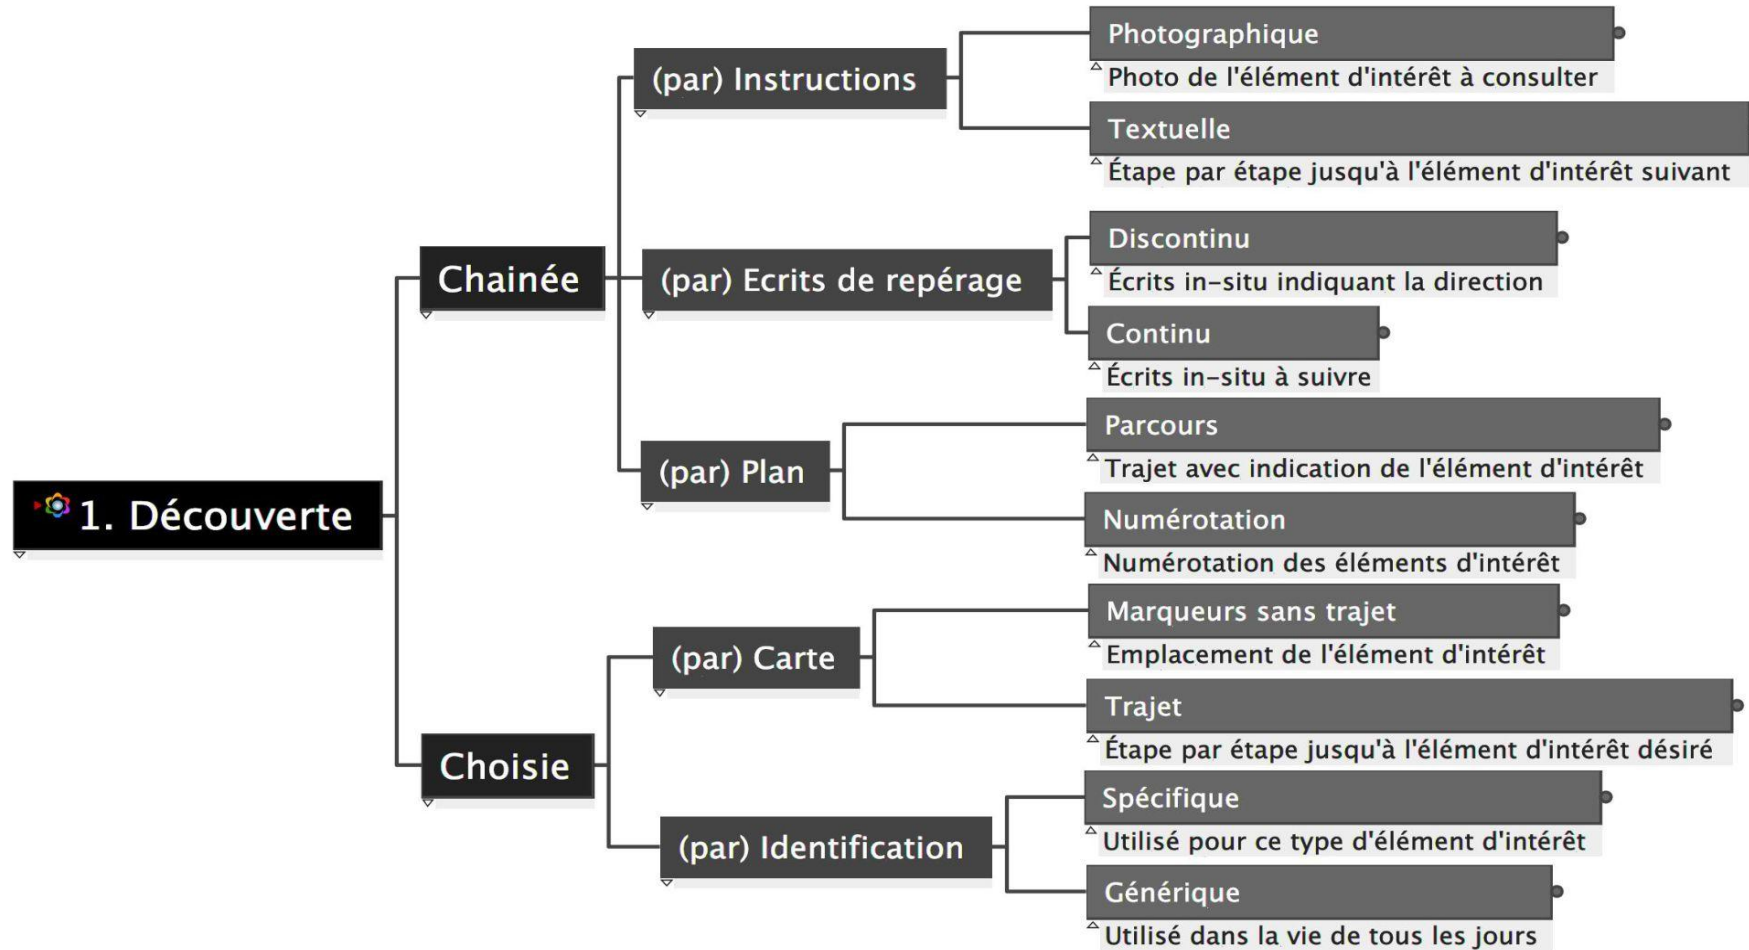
1. Découverte

Chainée

(par) Instructions

Photographique
Photo de l'élément d'intérêt à consulter

Textuelle
Étape par étape jusqu'à l'élément d'intérêt suivant

(par) Ecrits de repérage

Discontinu
Écrits in-situ indiquant la direction

Continu
Écrits in-situ à suivre

(par) Plan

Parcours
Trajet avec indication de l'élément d'intérêt

Numérotation
Numérotation des éléments d'intérêt

Choisie

(par) Carte

Marqueurs sans trajet
Emplacement de l'élément d'intérêt

Trajet
Étape par étape jusqu'à l'élément d'intérêt désiré

(par) Identification

Spécifique
Utilisé pour ce type d'élément d'intérêt

Générique
Utilisé dans la vie de tous les jours